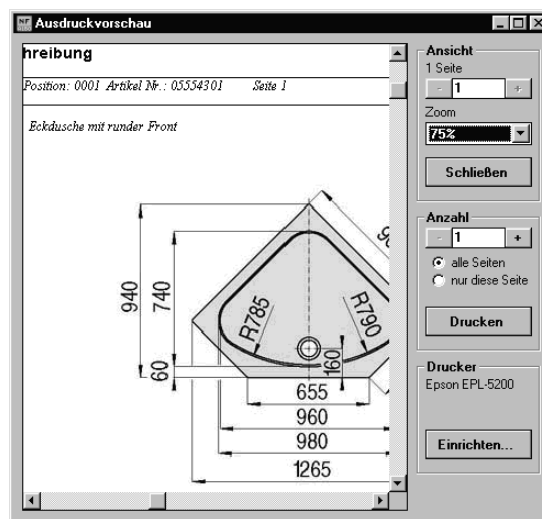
Ausdruckvorschau

hreibung

Position: 0001 Artikel Nr.: 05554301 Seite 1

Eckdusche mit runder Front

940
740
60
R785
R790
160
655
960
980
1265
9

Ansicht
1 Seite
- 1 +
Zoom
75%
Schließen

Anzahl
- 1 +
alle Seiten
nur diese Seite
Drucken

Drucker
Epson EPL-5200

Einrichten...